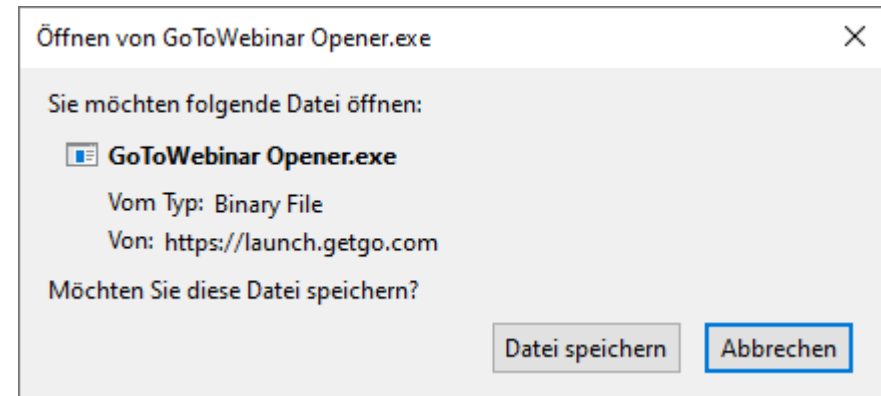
Öffnen von GoToWebinar Opener.exe

×

Sie möchten folgende Datei öffnen:

GoToWebinar Opener.exe

Vom Typ: Binary File

Von: https://launch.getgo.com

Möchten Sie diese Datei speichern?

Datei speichern

Abbrechen